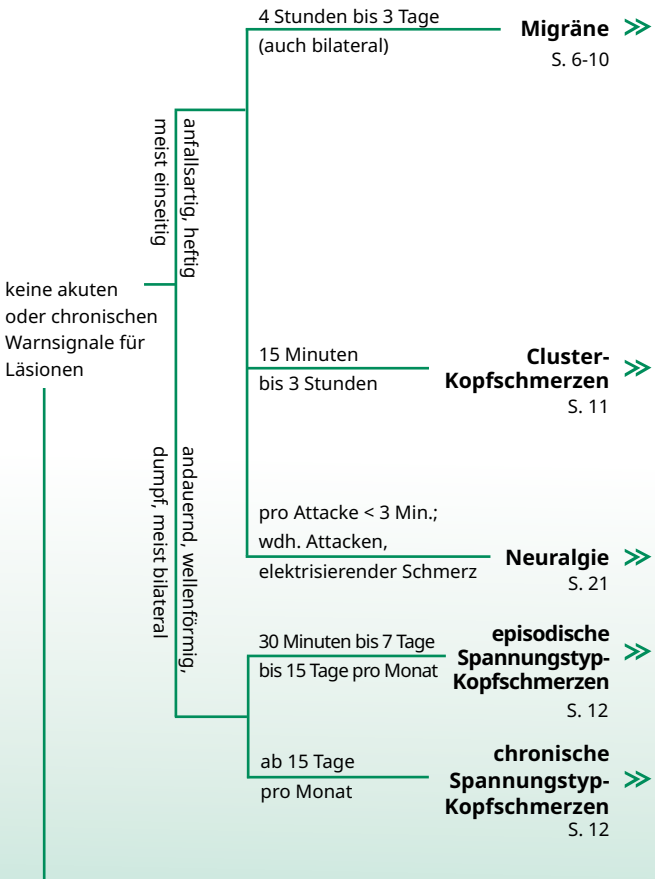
keine akuten oder chronischen Warnsignale für Läsionen

anfallsartig, heftig
meist einseitig

4 Stunden bis 3 Tage
(auch bilateral)

Migräne
S. 6-10

15 Minuten
bis 3 Stunden

Cluster-Kopfschmerzen
S. 11

pro Attacke < 3 Min.;
wdh. Attacken,
elektrisierender Schmerz

Neuralgie
S. 21

andauernd, wellenförmig,
dumpf, meist bilateral

30 Minuten bis 7 Tage
bis 15 Tage pro Monat

episodische Spannungstyp-Kopfschmerzen
S. 12

ab 15 Tage
pro Monat

chronische Spannungstyp-Kopfschmerzen
S. 12